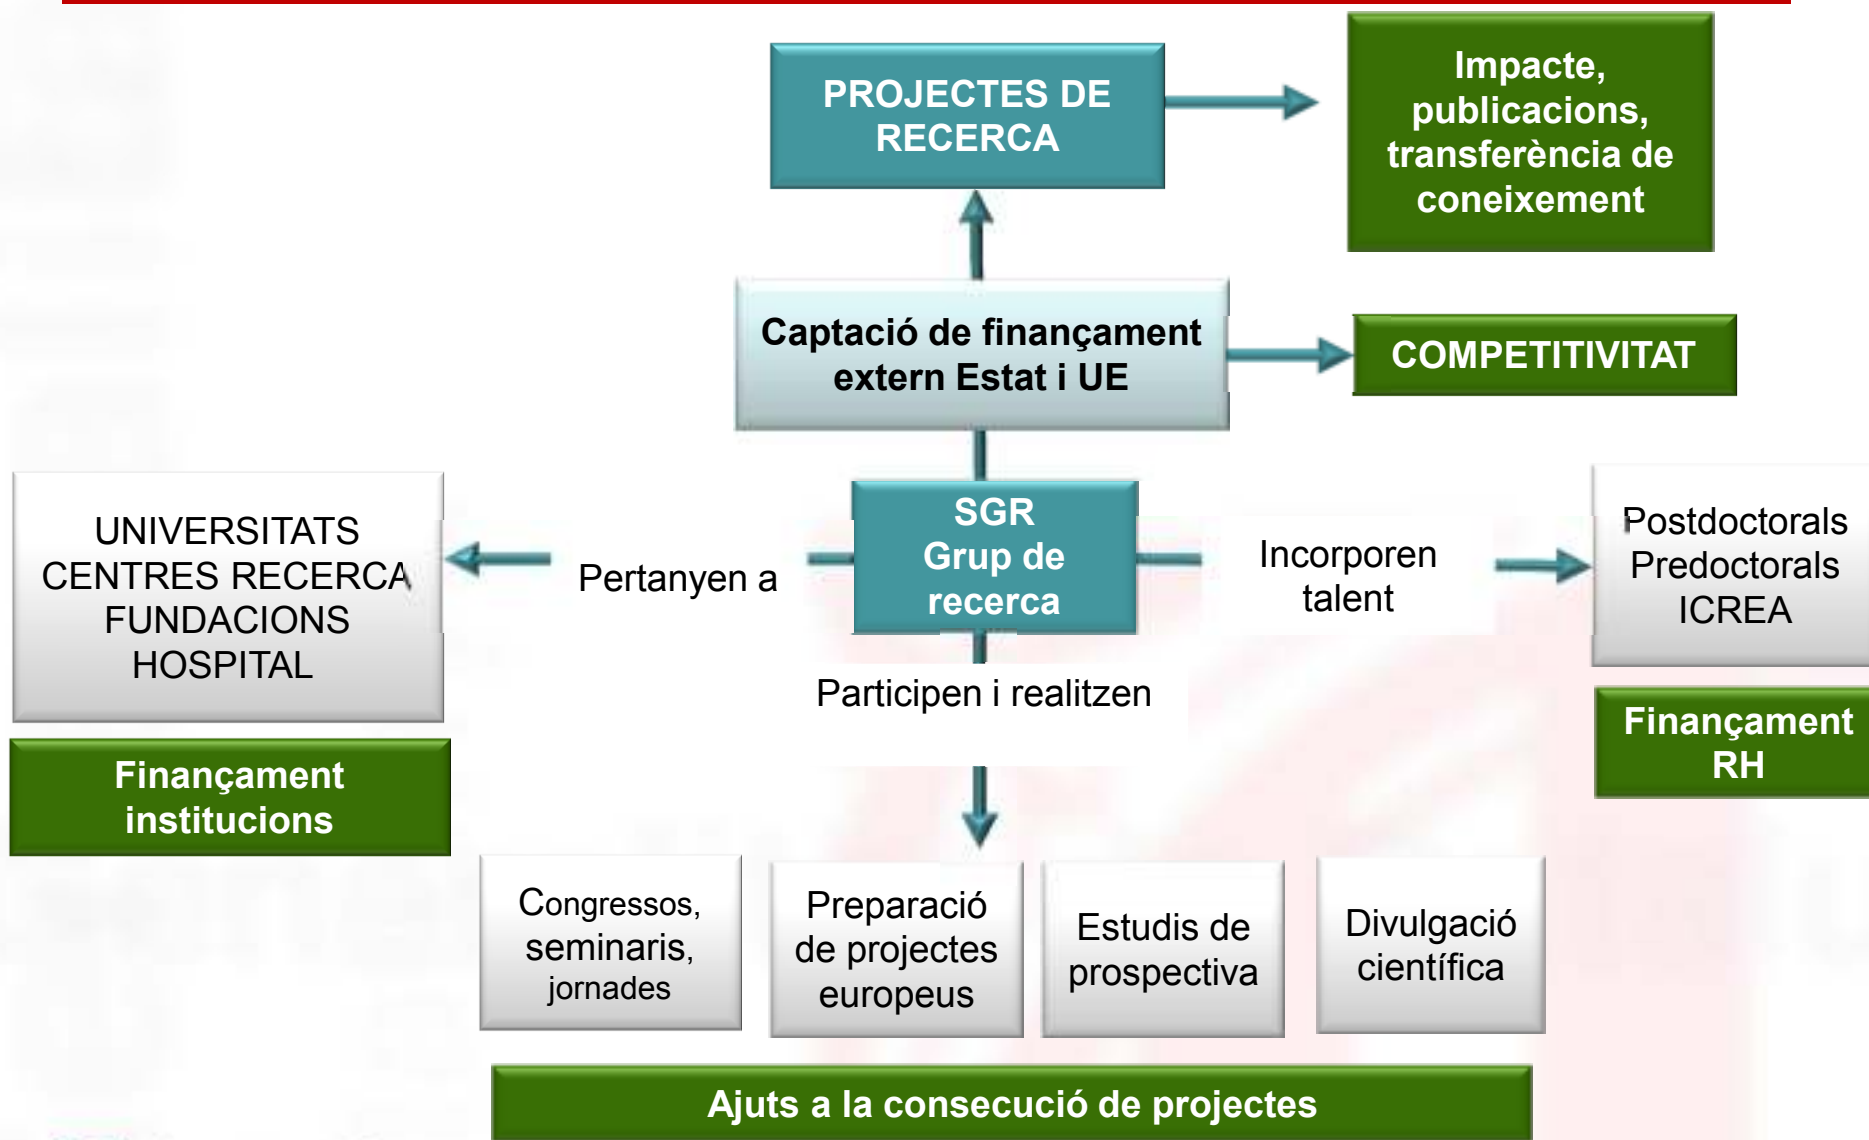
PROJECTES DE RECERCA

Impacte, publicacions, transferència de coneixement

Captació de finançament extern Estat i UE

COMPETITIVITAT

UNIVERSITATS
CENTRES RECERCA
FUNDACIONS
HOSPITAL

Pertanyen a

SGR
Grup de recerca

Incorporen talent

Postdoctorals
Predoctorals
ICREA

Participen i realitzen

Finançament RH

Finançament institucions

Congressos, seminaris, jornades

Preparació de projectes europeus

Estudis de prospectiva

Divulgació científica

Ajuts a la consecució de projectes